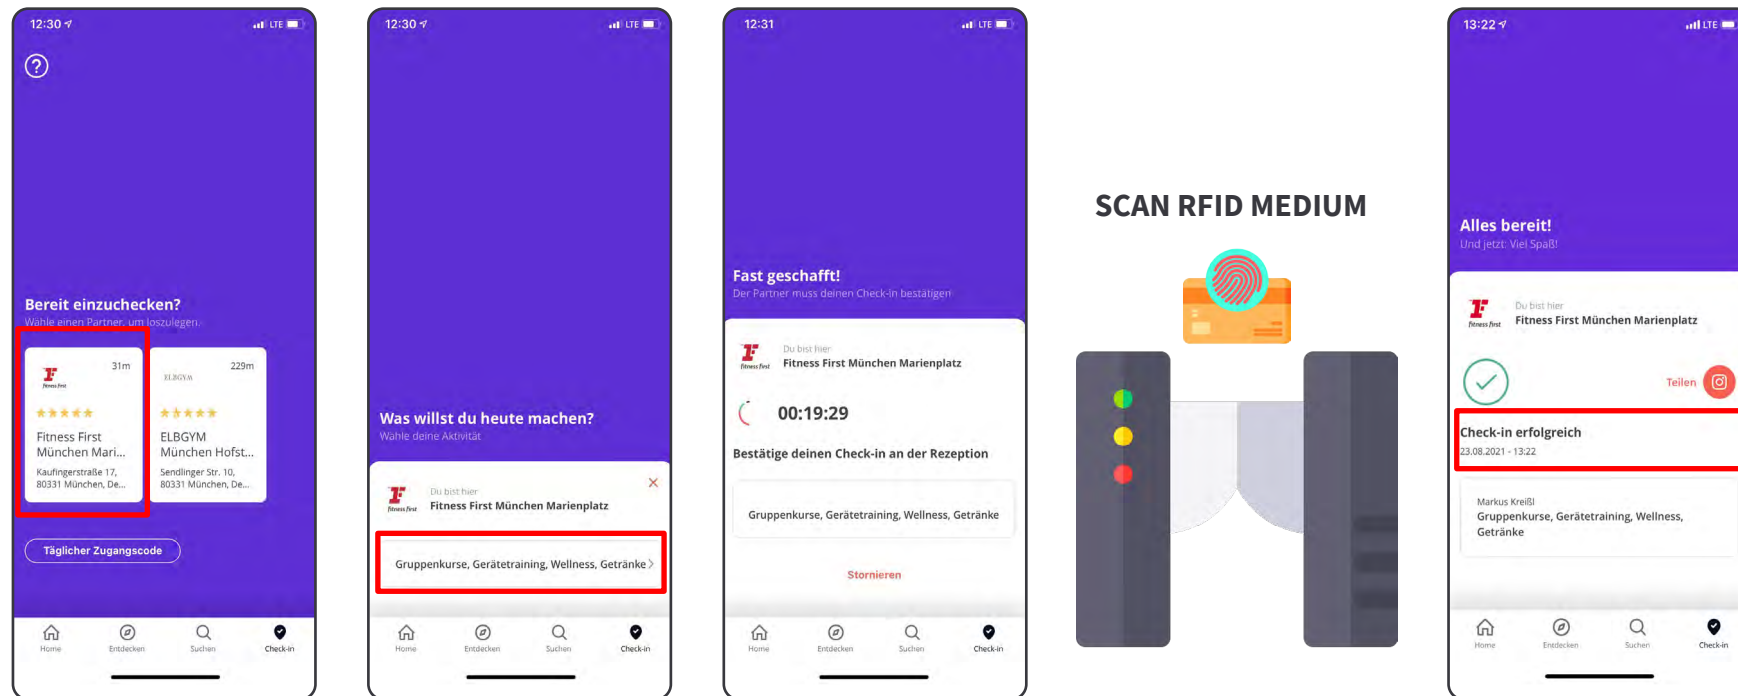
12:30 LTE

?

Bereit einzuchecken?
Wähle einen Partner, um loszulegen.

31m
Fitness First
Fitness First München Mari...
Kaufingerstraße 17, 80331 München, De...

229m
ELBGYM
ELBGYM München Hofst...
Sendlinger Str. 10, 80331 München, De...

Täglicher Zugangscode

Home Entdecken Suchen Check-in

12:30 LTE

Was willst du heute machen?
Wähle deine Aktivität

Fitness First
Du bist hier
Fitness First München Marienplatz
×

Gruppenkurse, Gerätetraining, Wellness, Getränke >

Home Entdecken Suchen Check-in

12:31 LTE

Fast geschafft!
Der Partner muss deinen Check-in bestätigen

Fitness First
Du bist hier
Fitness First München Marienplatz

00:19:29

Bestätige deinen Check-in an der Rezeption

Gruppenkurse, Gerätetraining, Wellness, Getränke

Stornieren

Home Entdecken Suchen Check-in

SCAN RFID MEDIUM

13:22 LTE

Alles bereit!
Und jetzt: Viel Spaß!

Fitness First
Du bist hier
Fitness First München Marienplatz

Teilen

Check-in erfolgreich
23.08.2021 - 13:22

Markus Kreißl
Gruppenkurse, Gerätetraining, Wellness, Getränke

Home Entdecken Suchen Check-in